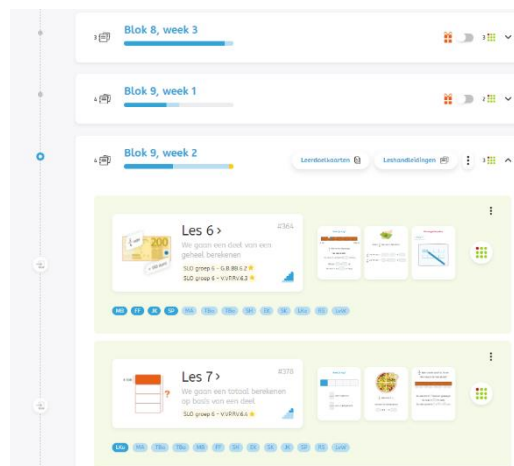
3 Blok 8, week 3

3

4 Blok 9, week 1

2

4 Blok 9, week 2

Leerdoelkaarten

Leshandleidingen

3

Les 6 >

#364

We gaan een deel van een geheel berekenen

SLO groep 6 - G.B.BB.6.2

SLO groep 6 - V.GRV.6.3

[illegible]

Les 7 >

#378

We gaan een totaal berekenen op basis van een deel

SLO groep 6 - V.GRV.6.4

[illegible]